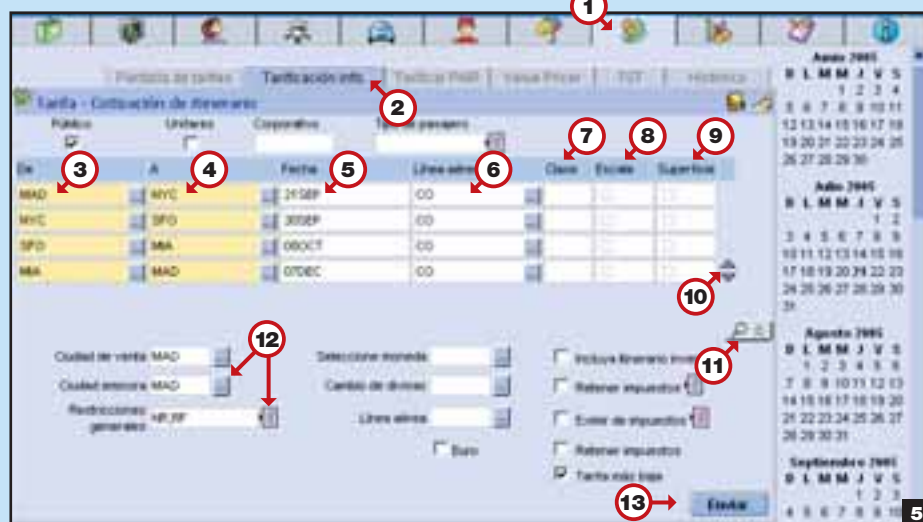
1

Pantalla de tarifas | Tarificación info. | Tarificas PNR | Value Pricer | TST | Histórico

2

Tarifa - Cotización de itinerario

Público | Unitario | Corporativo | Tipo de pasajero

De | A | Fecha | Línea aérea | Clase | Escala | Superficie

3 4 5 6 7 8 9

| De | A | Fecha | Línea aérea |
|---|---|---|---|
| MAD | NYC | 21SEP | CO |
| NYC | SFO | 30SEP | CO |
| SFO | MIA | 08OCT | CO |
| MIA | MAD | 07DEC | CO |

10

11

12

Ciudad de venta MAD
Ciudad emisora MAD
Restricciones generales NR,RF

Selecciones moneda
Cambio de divisas
Línea aérea

Euro

Incluya itinerario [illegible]
Retener impuestos
Eximir de impuestos
Retener impuestos
Tarifa más baja

13

Enviar

Junio 2005
D L M M J V S
1 2 3 4
5 6 7 8 9 10 11
12 13 14 15 16 17 18
19 20 21 22 23 24 25
26 27 28 29 30

Julio 2005
D L M M J V S
1 2
3 4 5 6 7 8 9
10 11 12 13 14 15 16
17 18 19 20 21 22 23
24 25 26 27 28 29 30
31

Agosto 2005
D L M M J V S
1 2 3 4 5 6
7 8 9 10 11 12 13
14 15 16 17 18 19 20
21 22 23 24 25 26 27
28 29 30 31

Septiembre 2005
D L M M J V S
1 2 3
4 5 6 7 8 9 10

5